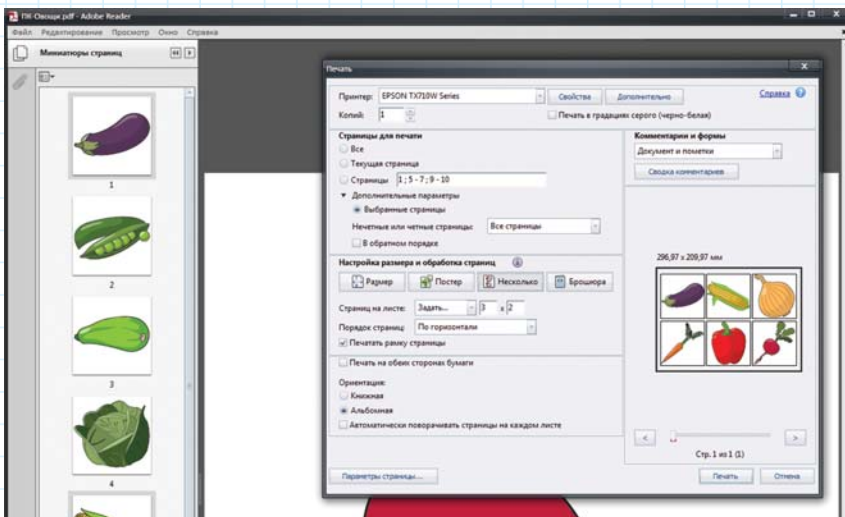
ПК-Овощи.pdf - Adobe Reader
Файл Редактирование Просмотр Окно Справка
Миниатюры страниц
1
2
3
4
Печать
Принтер: EPSON TX710W Series
Свойства
Дополнительно
Справка
Копий: 1
Печать в градациях серого (черно-белая)
Страницы для печати
Все
Текущая страница
Страницы 1; 5 - 7; 9 - 10
Дополнительные параметры
Выбранные страницы
Нечетные или четные страницы: Все страницы
В обратном порядке
Настройка размера и обработка страниц
Размер
Постер
Несколько
Брошюра
Страниц на листе: Задать... 3 x 2
Порядок страниц: По горизонтали
Печатать рамку страницы
Печать на обеих сторонах бумаги
Ориентация:
Книжная
Альбомная
Автоматически поворачивать страницы на каждом листе
Комментарии и формы
Документ и пометки
Сводка комментариев
296,97 x 209,97 мм
Стр. 1 из 1 (1)
Параметры страницы...
Печать
Отмена